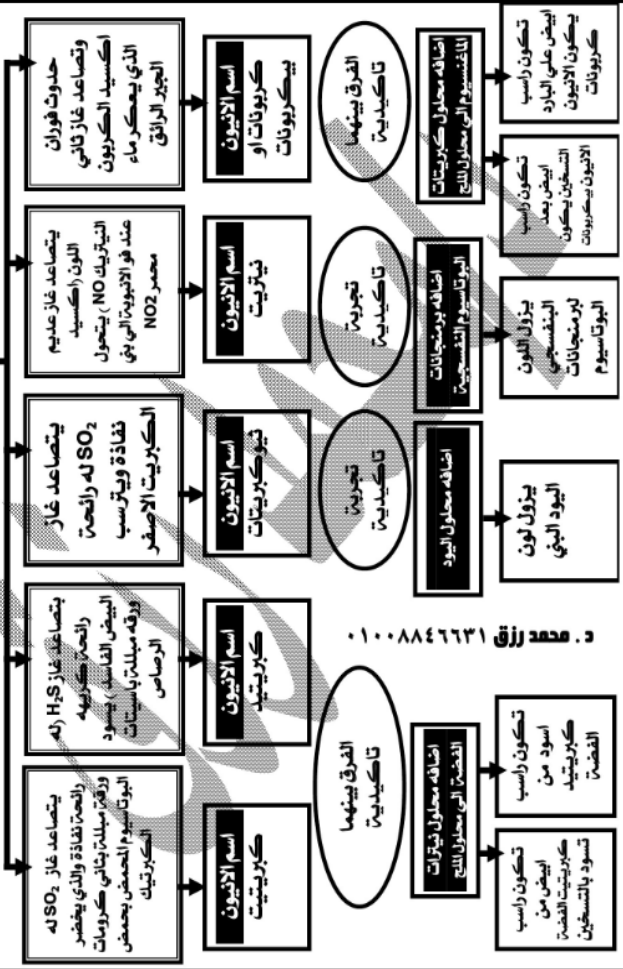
حدوث فوران وتصاعد غاز ثاني اكسيد الكربون الذي يعكر ماء الجير الرائق

اسم الانيون كربونات او بيكربونات

الفرق بينهما تاكيدية

اضافة محلول كبريتات الماغنسيوم الي محلول الملح

تكون راسب ابيض علي البارد يكون الانيون كربونات

تكون راسب ابيض بعد التسخين يكون الانيون بيكربونات

يتصاعد غاز عديم اللون (اكسيد النيتريك NO) يتحول عند فوهة الانبوبة الي غاز محمر NO2

اسم الانيون نيتريت

تجربة تاكيدية

اضافة برمنجنات البوتاسيوم البنفسجي

يزول اللون البنفسجي لبرمنجنات البوتاسيوم

يتصاعد غاز $SO_2$ له رائحة نفاذة ويترسب الكبريت الاصفر

اسم الانيون ثيوكبريتات

تجربة تاكيدية

اضافة محلول اليود

يزول لون اليود البني

يتصاعد غاز $H_2S$ (له رائحة كريهه كرائحة البيض الفاسد) يسود ورقة مبللة باسيتات الرصاص

اسم الانيون كبريتيد

د . محمد رزق ٠١٠٠٨٨٤٦٦٣١

الفرق بينهما تاكيدية

اضافة محلول نيترات الفضة الي محلول الملح

تكون راسب اسود من كبريتيد الفضة

يتصاعد غاز $SO_2$ له رائحة نفاذة والذي يخضر ورقة مبللة بثاني كرومات البوتاسيوم المحمض بحمض الكبريتيك

اسم الانيون كبريتيت

تكون راسب ابيض من كبريتيت الفضة تسود بالتسخين